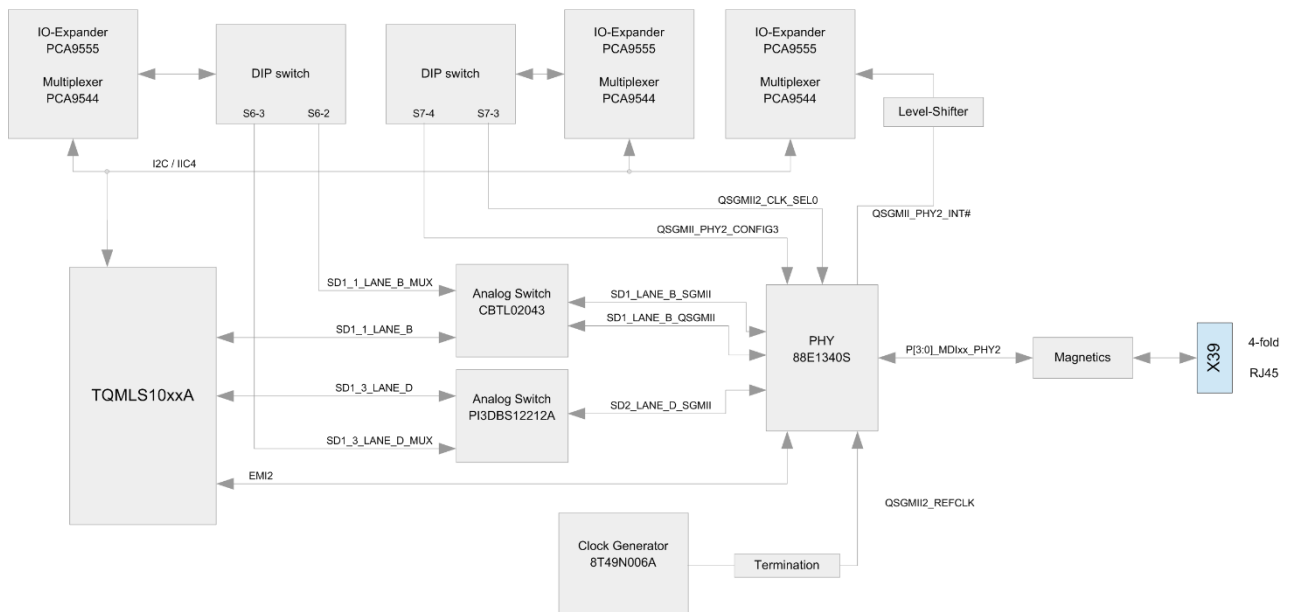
IO-Expander
PCA9555

Multiplexer
PCA9544

DIP switch

S6-3 S6-2

DIP switch

S7-4 S7-3

IO-Expander
PCA9555

Multiplexer
PCA9544

IO-Expander
PCA9555

Multiplexer
PCA9544

Level-Shifter

I2C / IIC4

QSGMII2_CLK_SEL0

QSGMII_PHY2_INT#

QSGMII_PHY2_CONFIG3

SD1_1_LANE_B_MUX

Analog Switch
CBTL02043

SD1_LANE_B_SGMII

SD1_LANE_B_QSGMII

SD1_1_LANE_B

PHY
88E1340S

P[3:0]_MDIxx_PHY2

Magnetics

X39

4-fold

RJ45

TQMLS10xxA

SD1_3_LANE_D

Analog Switch
PI3DBS12212A

SD2_LANE_D_SGMII

SD1_3_LANE_D_MUX

EMI2

QSGMII2_REFCLK

Clock Generator
8T49N006A

Termination